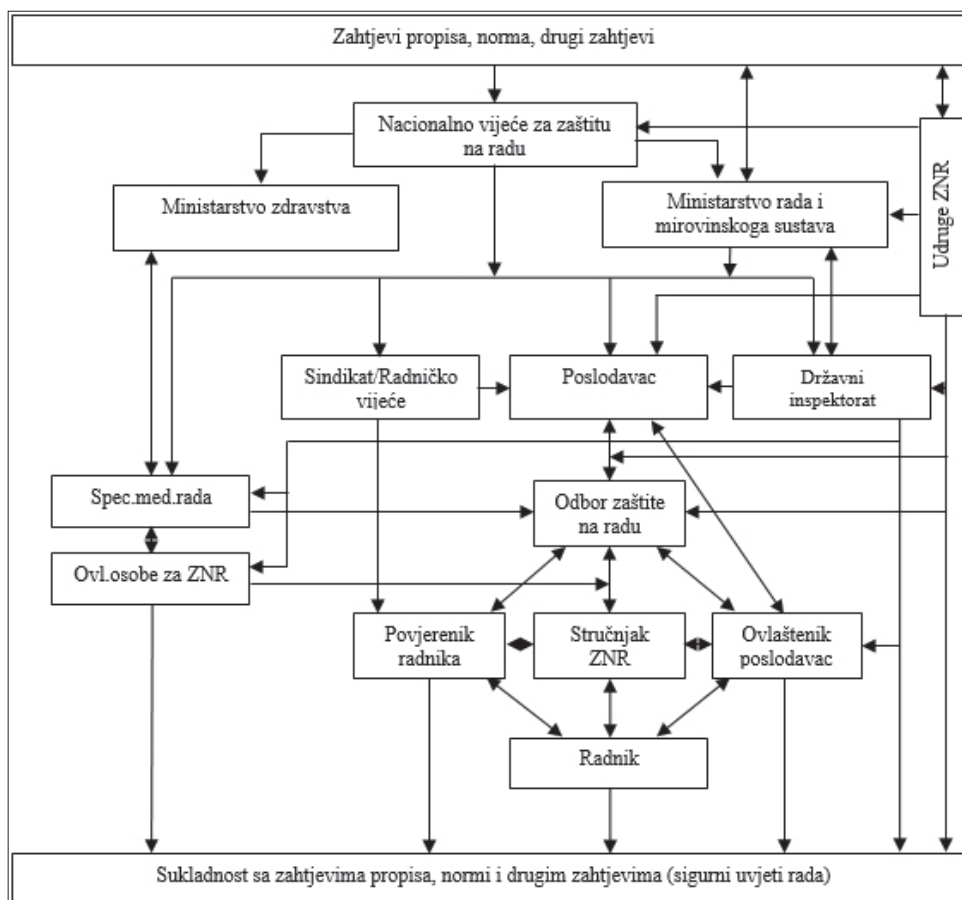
Zahtjevi propisa, norma, drugi zahtjevi

Nacionalno vijeće za zaštitu na radu

Ministarstvo zdravstva

Ministarstvo rada i mirovinskoga sustava

Udruge ZNR

Sindikat/Radničko vijeće

Poslodavac

Državni inspektorat

Spec.med.rada

Odbor zaštite na radu

Ovl.osobe za ZNR

Povjerenik radnika

Stručnjak ZNR

Ovlaštenik poslodavac

Radnik

Sukladnost sa zahtjevima propisa, normi i drugim zahtjevima (sigurni uvjeti rada)